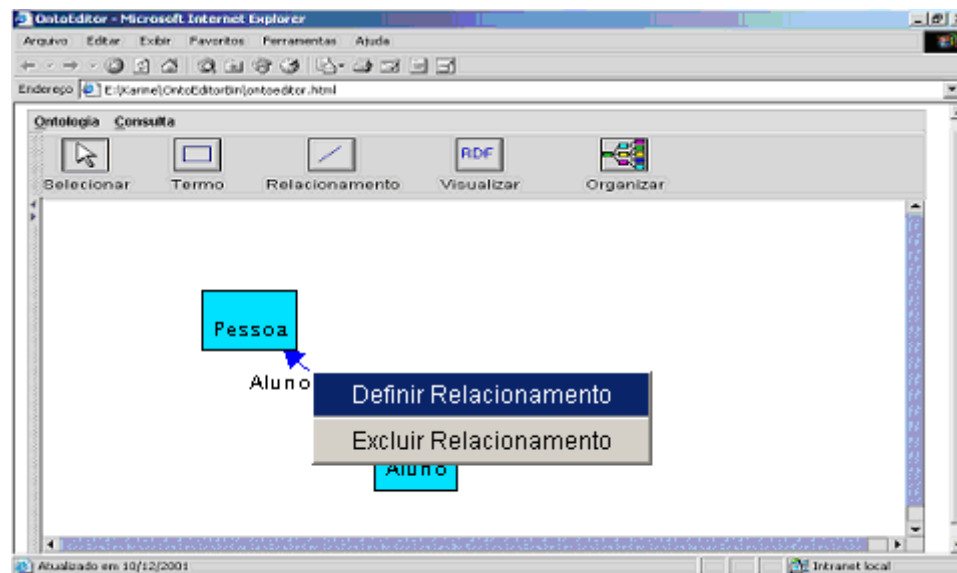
OntoEditor - Microsoft Internet Explorer

Arquivo Editar Exibir Favoritos Ferramentas Ajuda

Endereço E:\Karine\OntoEditorBin\ontoeditor.html

Ontologia Consulta

RDF

Selecionar Termo Relacionamento Visualizar Organizar

Pessoa

Aluno

Definir Relacionamento

Excluir Relacionamento

Aluno

Atualizado em 10/12/2001

Intranet local